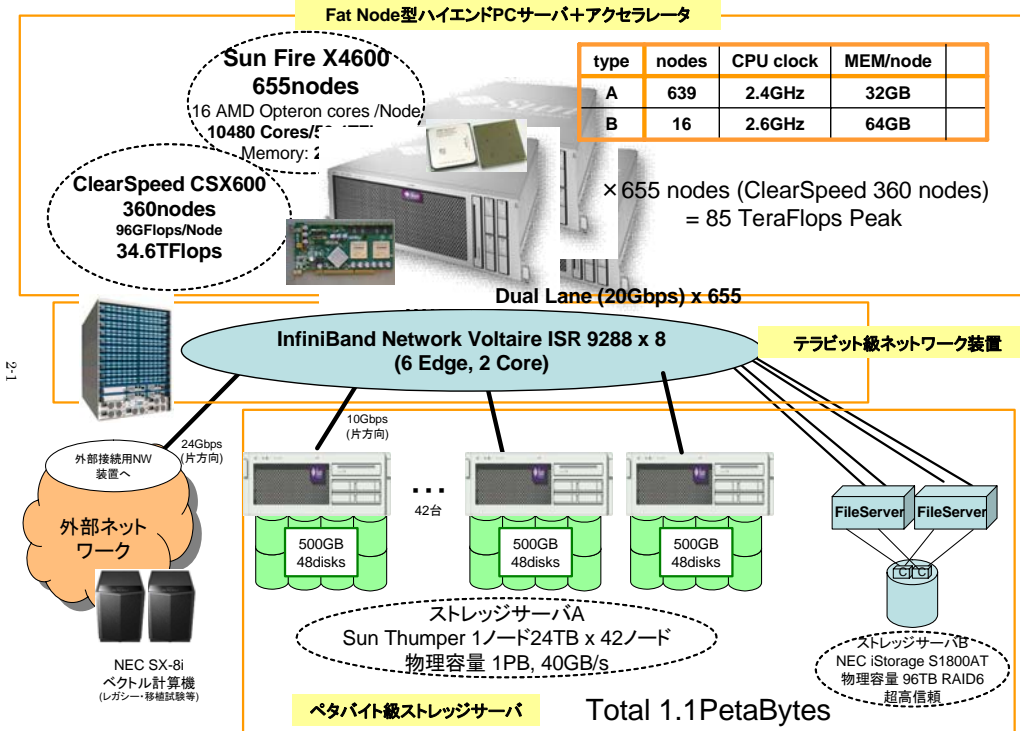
Fat Node型ハイエンドPCサーバ＋アクセラレータ

Sun Fire X4600
655nodes
16 AMD Opteron cores /Node
10480 Cores/5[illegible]
Memory: 2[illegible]

| type | nodes | CPU clock | MEM/node | |
|---|---|---|---|---|
| A | 639 | 2.4GHz | 32GB | |
| B | 16 | 2.6GHz | 64GB | |

ClearSpeed CSX600
360nodes
96GFlops/Node
34.6TFlops

×655 nodes (ClearSpeed 360 nodes)
= 85 TeraFlops Peak

Dual Lane (20Gbps) x 655

InfiniBand Network Voltaire ISR 9288 x 8
(6 Edge, 2 Core)

テラビット級ネットワーク装置

2-1

10Gbps
(片方向)

24Gbps
(片方向)

外部接続用NW
装置へ

外部ネット
ワーク

…
42台

500GB
48disks

500GB
48disks

500GB
48disks

FileServer

FileServer

C C

ストレージサーバA
Sun Thumper 1ノード24TB x 42ノード
物理容量 1PB, 40GB/s

ストレージサーバB
NEC iStorage S1800AT
物理容量 96TB RAID6
超高信頼

NEC SX-8i
ベクトル計算機
(レガシー・移植試験等)

ペタバイト級ストレージサーバ

Total 1.1PetaBytes